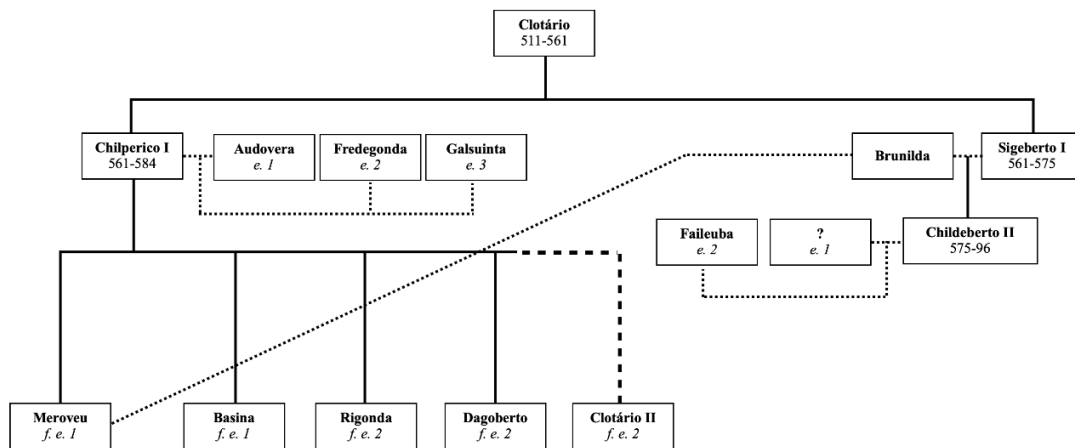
Clotário
511-561

Chilperico I
561-584

Audovera
e. 1

Fredegonda
e. 2

Galsuinta
e. 3

Brunilda

Sigeberto I
561-575

Faileuba
e. 2

?
e. 1

Childeberto II
575-96

Meroveu
f. e. 1

Basina
f. e. 1

Rigonda
f. e. 2

Dagoberto
f. e. 2

Clotário II
f. e. 2